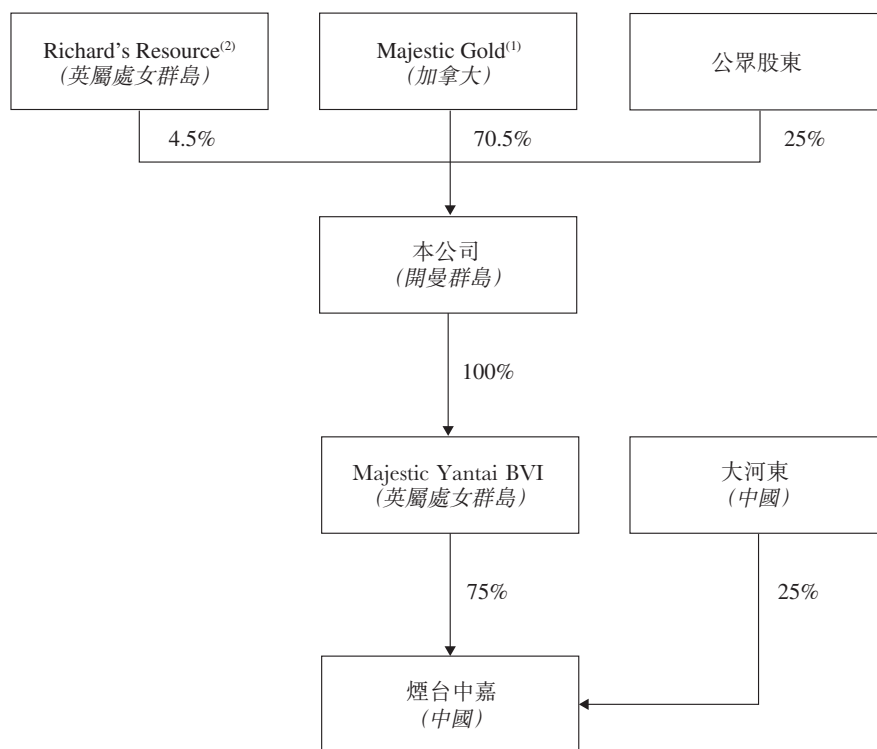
Richard's Resource$^{(2)}$
(英屬處女群島)

Majestic Gold$^{(1)}$
(加拿大)

公眾股東

4.5%

70.5%

25%

本公司
(開曼群島)

100%

Majestic Yantai BVI
(英屬處女群島)

大河東
(中國)

75%

25%

煙台中嘉
(中國)